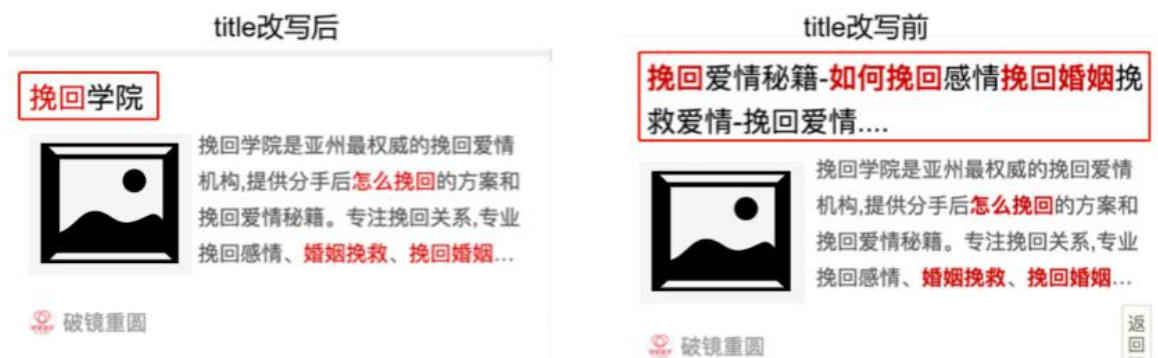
title改写后

挽回学院

挽回学院是亚州最权威的挽回爱情机构,提供分手后怎么挽回的方案和挽回爱情秘籍。专注挽回关系,专业挽回感情、婚姻挽救、挽回婚姻...

破镜重圆

title改写前

挽回爱情秘籍-如何挽回感情挽回婚姻挽救爱情-挽回爱情....

挽回学院是亚州最权威的挽回爱情机构,提供分手后怎么挽回的方案和挽回爱情秘籍。专注挽回关系,专业挽回感情、婚姻挽救、挽回婚姻...

破镜重圆

返回